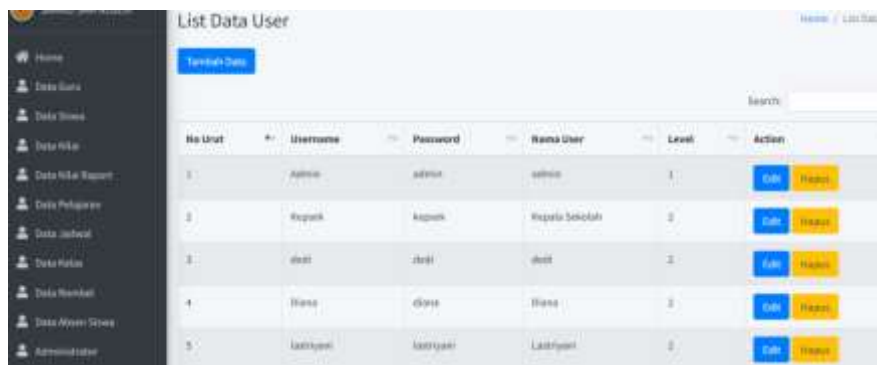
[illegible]

Home
Data Guru
Data Siswa
Data Nilai
Data Nilai Raport
Data Pelajaran
Data Jadwal
Data Kelas
Data Nomkat
Data Absen Siswa
Administrator

List Data User

Home / List Dat

Tambah Data

Search:

| No Urut | Username | Password | Nama User | Level | Action |
|---|---|---|---|---|---|
| 1 | admin | admin | admin | 1 | Edit Hapus |
| 2 | kepsek | kepsek | Kepala Sekolah | 2 | Edit Hapus |
| 3 | dedi | dedi | dedi | 2 | Edit Hapus |
| 4 | Diana | diana | Diana | 2 | Edit Hapus |
| 5 | lastriyani | lastriyani | Lastriyani | 2 | Edit Hapus |